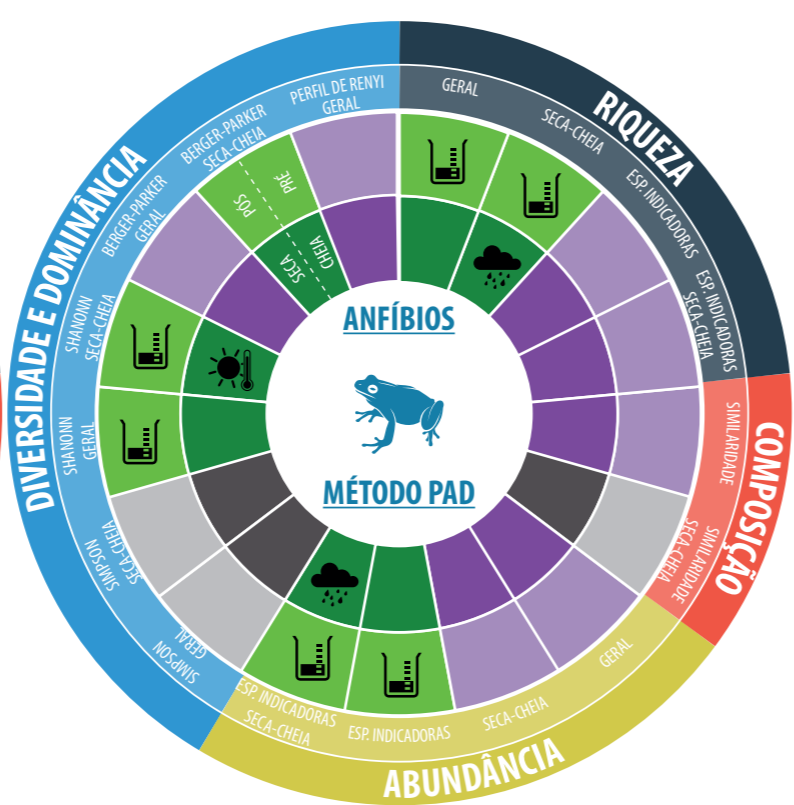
RIQUEZA

GERAL

SECA-CHEIA

ESP. INDICADORAS

ESP. INDICADORAS SECA-CHEIA

COMPOSIÇÃO

SIMILARIDADE

SIMILARIDADE SECA-CHEIA

ABUNDÂNCIA

GERAL

SECA-CHEIA

ESP. INDICADORAS

ESP. INDICADORAS SECA-CHEIA

DIVERSIDADE E DOMINÂNCIA

SIMPSON GERAL

SIMPSON SECA-CHEIA

SHANONN GERAL

SHANONN SECA-CHEIA

BERGER-PARKER GERAL

BERGER-PARKER SECA-CHEIA

PERFIL DE RENYI GERAL

PÓS

PRÉ

SECA

CHEIA

ANFÍBIOS

MÉTODO PAD